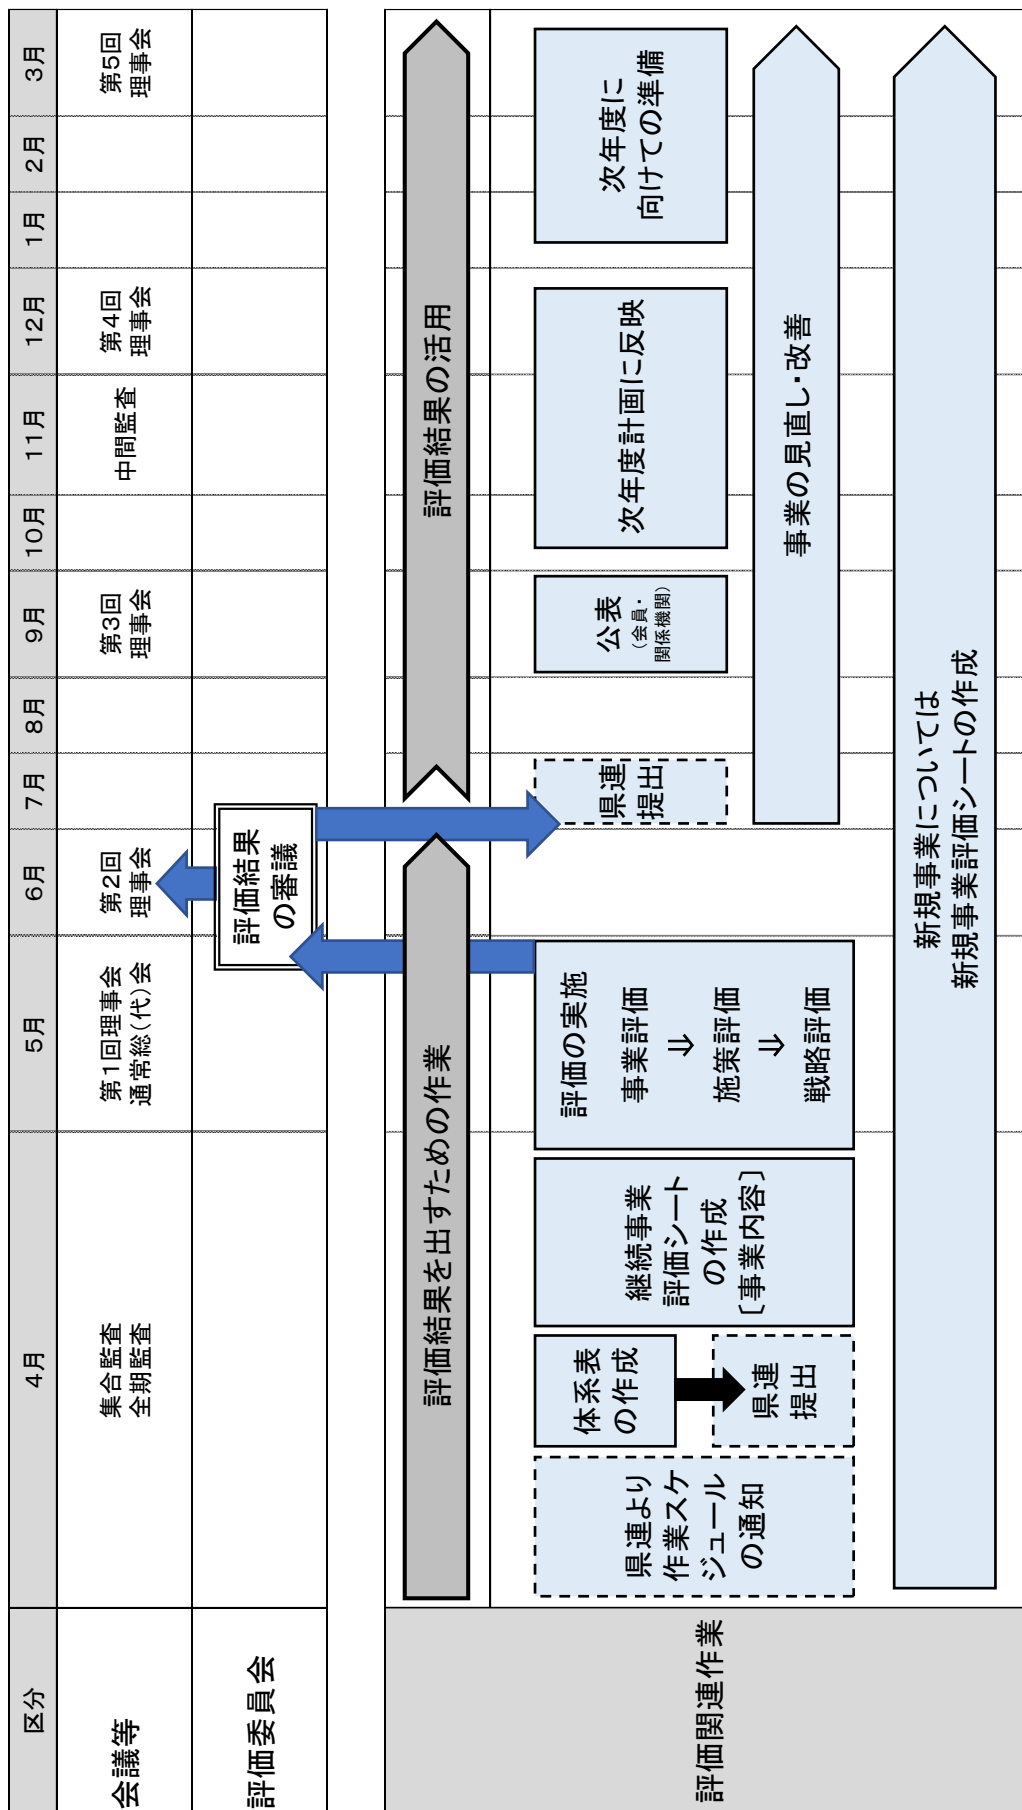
区分

会議等

評価委員会

評価関連作業

4月

5月

6月

7月

8月

9月

10月

11月

12月

1月

2月

3月

集合監査
全期監査

第1回理事会
通常総(代)会

第2回
理事会

第3回
理事会

中間監査

第4回
理事会

第5回
理事会

評価結果
の審議

評価結果を出すための作業

評価結果の活用

県連より
作業スケ
ジュール
の通知

体系表
の作成

県連
提出

継続事業
評価シート
の作成
〔事業内容〕

評価の実施
事業評価
⇓
施策評価
⇓
戦略評価

県連
提出

公表
(会員・関係機関)

次年度計画に反映

次年度に
向けての準備

事業の見直し・改善

新規事業については
新規事業評価シートの作成